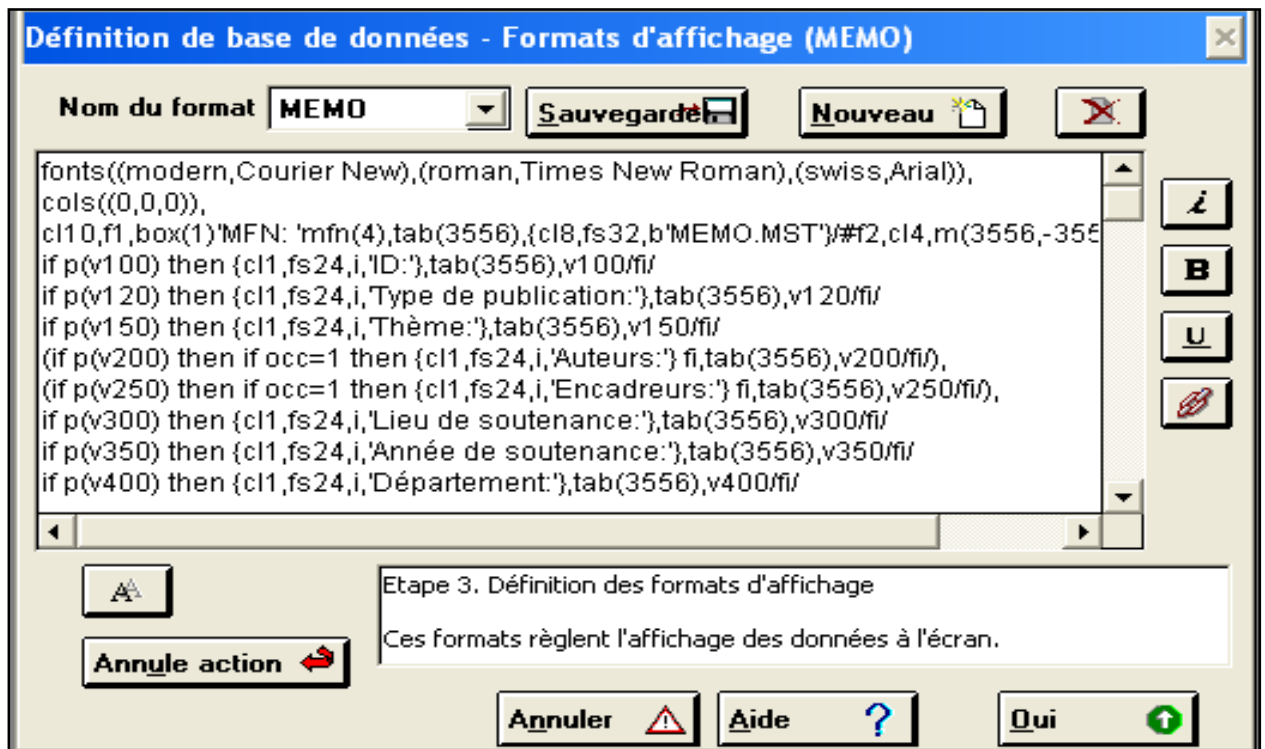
Définition de base de données - Formats d'affichage (MEMO)

Nom du format MEMO

Sauvegarder

Nouveau

fonts((modern,Courier New),(roman,Times New Roman),(swiss,Arial)),
cols((0,0,0)),
cl10,f1,box(1)'MFN: 'mfn(4),tab(3556),{cl8,fs32,b'MEMO.MST'}/#f2,cl4,m(3556,-355
if p(v100) then {cl1,fs24,i,'ID:'},tab(3556),v100/fi/
if p(v120) then {cl1,fs24,i,'Type de publication:'},tab(3556),v120/fi/
if p(v150) then {cl1,fs24,i,'Thème:'},tab(3556),v150/fi/
(if p(v200) then if occ=1 then {cl1,fs24,i,'Auteurs:'} fi,tab(3556),v200/fi/),
(if p(v250) then if occ=1 then {cl1,fs24,i,'Encadreurs:'} fi,tab(3556),v250/fi/),
if p(v300) then {cl1,fs24,i,'Lieu de soutenance:'},tab(3556),v300/fi/
if p(v350) then {cl1,fs24,i,'Année de soutenance:'},tab(3556),v350/fi/
if p(v400) then {cl1,fs24,i,'Département:'},tab(3556),v400/fi/

i

B

U

Etape 3. Définition des formats d'affichage

Ces formats règlent l'affichage des données à l'écran.

Annule action

Annuler

Aide

Oui